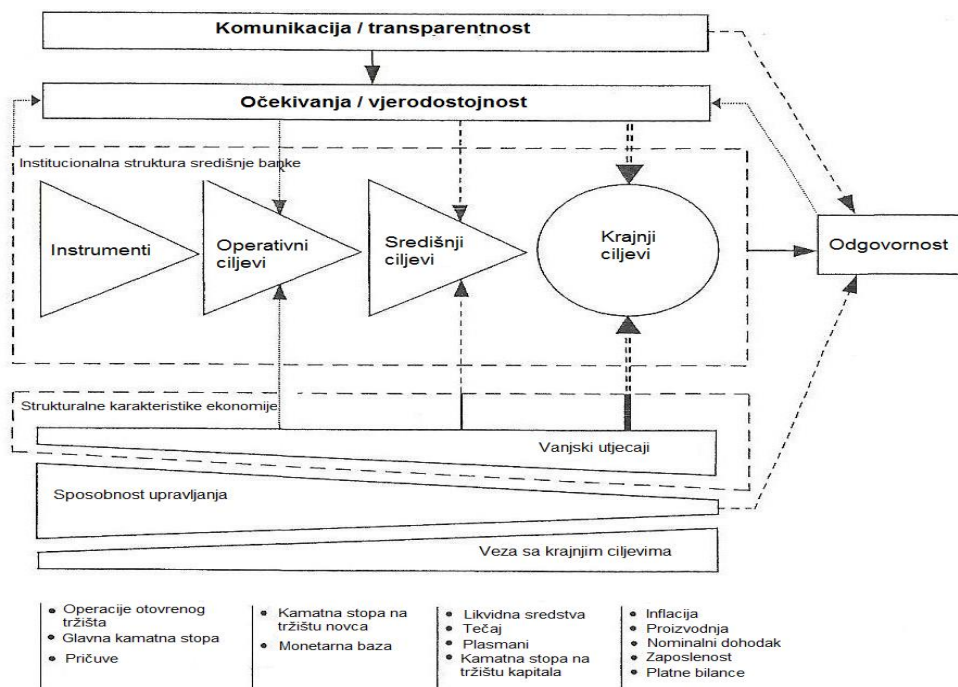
Komunikacija / transparentnost

Očekivanja / vjerodostojnost

Institucionalna struktura središnje banke

Instrumenti

Operativni ciljevi

Središnji ciljevi

Krajnji ciljevi

Odgovornost

Strukturalne karakteristike ekonomije

Vanjski utjecaji

Sposobnost upravljanja

Veza sa krajnjim ciljevima

• Operacije otovrenog tržišta
• Glavna kamatna stopa
• Pričuve

• Kamatna stopa na tržištu novca
• Monetarna baza

• Likvidna sredstva
• Tečaj
• Plasmani
• Kamatna stopa na tržištu kapitala

• Inflacija
• Proizvodnja
• Nominalni dohodak
• Zaposlenost
• Platne bilance